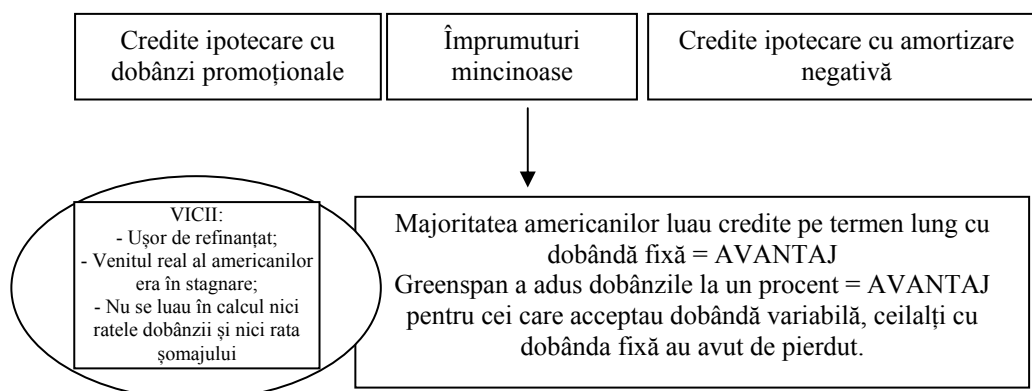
Credite ipotecare cu dobânzi promoționale

Împrumuturi mincinoase

Credite ipotecare cu amortizare negativă

VICII:
- Ușor de refinanțat;
- Venitul real al americanilor era în stagnare;
- Nu se luau în calcul nici ratele dobânzii și nici rata șomajului

Majoritatea americanilor luau credite pe termen lung cu dobândă fixă = AVANTAJ
Greenspan a adus dobânzile la un procent = AVANTAJ pentru cei care acceptau dobândă variabilă, ceilalți cu dobânda fixă au avut de pierdut.